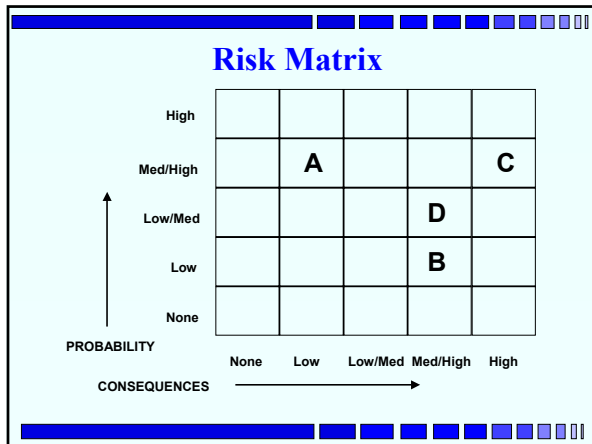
Risk Matrix

| | | | | | |
|---|---|---|---|---|---|
| High | | | | | |
| Med/High | | A | | | C |
| Low/Med | | | | D | |
| Low | | | | B | |
| None | | | | | |
| | None | Low | Low/Med | Med/High | High |

PROBABILITY

CONSEQUENCES